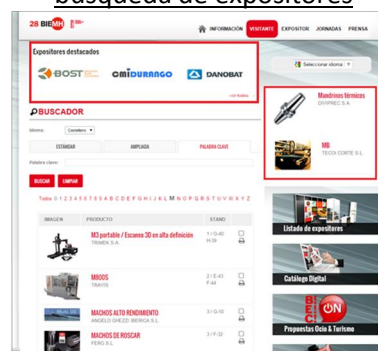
búsqueda de expositores

28 BIEMH

INFORMACIÓN VISITANTE EXPOSITOR JORNADAS PRENSA

Expositores destacados

BOST cmiDURANGO DANOBAT

+ver todos

Seleccionar idioma

BUSCADOR

Idioma: Castellano

ESTÁNDAR AMPLIADA PALABRA CLAVE

Palabra clave:

BUSCAR LIMPIAR

Todos 0 1 2 3 4 5 6 7 8 9 A B C D E F G H I J K L M N O P Q R S T U V W X Y Z

| IMAGEN | PRODUCTO | STAND | |
|---|---|---|---|
| | M3 portable / Escaneo 3D en alta definición TRIMEK S.A. | 1 / G-40 H-39 | |
| | M800S TRAVIS | 2 / E-43 F-44 | |
| | MACHOS ALTO RENDIMIENTO ANGELO GHEZZI IBERICA S.L. | 3 / G-10 | |
| | MACHOS DE ROSCAR FERO S.L. | 3 / F-32 | |

Mandrinos térmicos DIVIPREC S.A.

MB TECOI CORTE S.L.

Listado de expositores

Catálogo Digital

BIEMH ON

Propuestas Ocio & Turismo